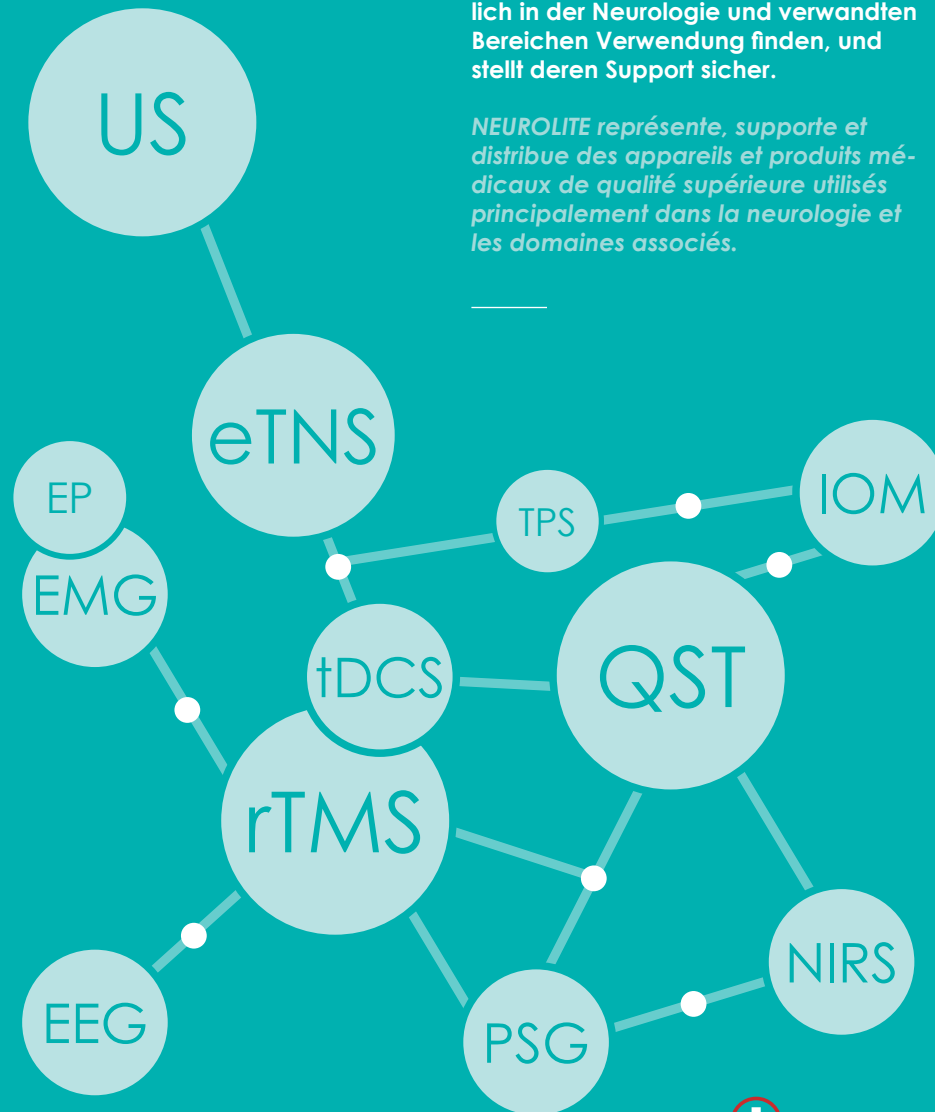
lich in der Neurologie und verwandten Bereichen Verwendung finden, und stellt deren Support sicher.

NEUROLITE représente, supporte et distribue des appareils et produits médicaux de qualité supérieure utilisés principalement dans la neurologie et les domaines associés.

US

eTNS

EP

EMG

TPS

IOM

tDCS

QST

rTMS

EEG

PSG

NIRS